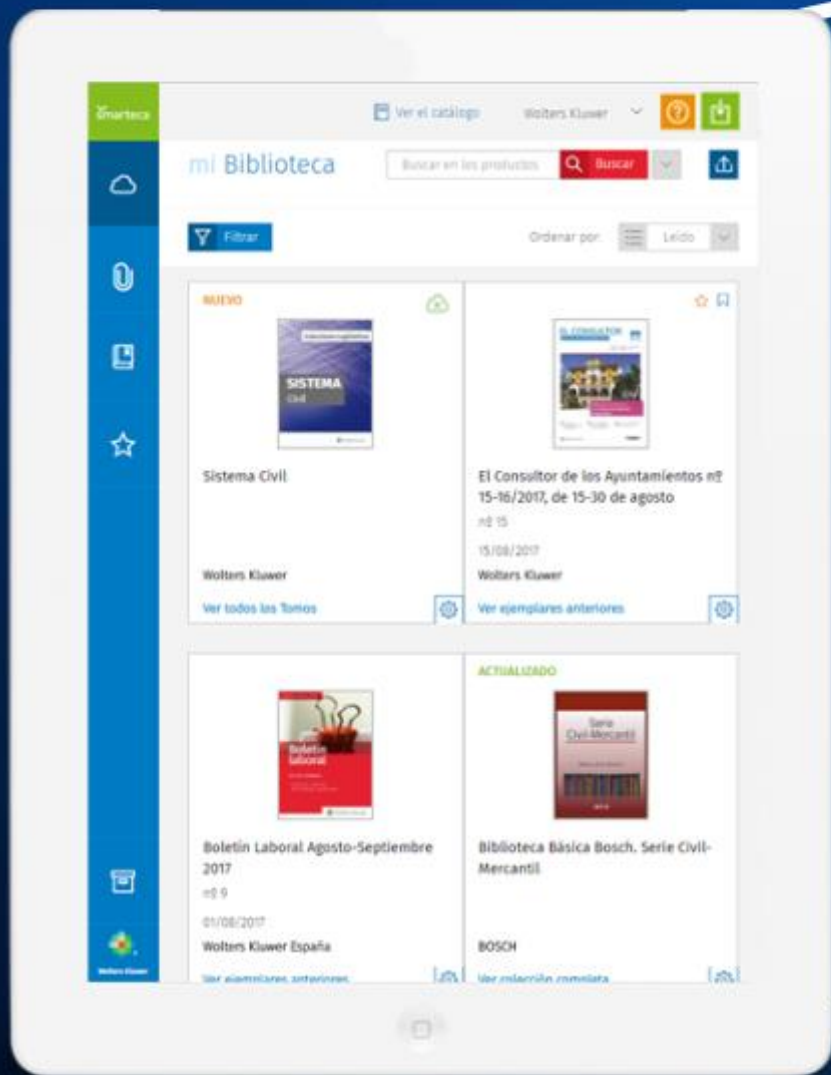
Smarteca

Ver el catálogo

Wolters Kluwer

mi Biblioteca

Buscar en los productos

Buscar

Filtrar

Ordenar por:

Leído

NUEVO

SISTEMA
Civil

Sistema Civil

Wolters Kluwer

Ver todos los Tomos

EL CONSULTOR

El Consultor de los Ayuntamientos nº 15-16/2017, de 15-30 de agosto

nº 15

15/08/2017

Wolters Kluwer

Ver ejemplares anteriores

Boletín laboral

Boletín Laboral Agosto-Septiembre 2017

nº 9

01/08/2017

Wolters Kluwer España

Ver ejemplares anteriores

ACTUALIZADO

Serie Civil-Mercantil

Biblioteca Básica Bosch. Serie Civil-Mercantil

BOSCH

Ver colección completa

Wolters Kluwer